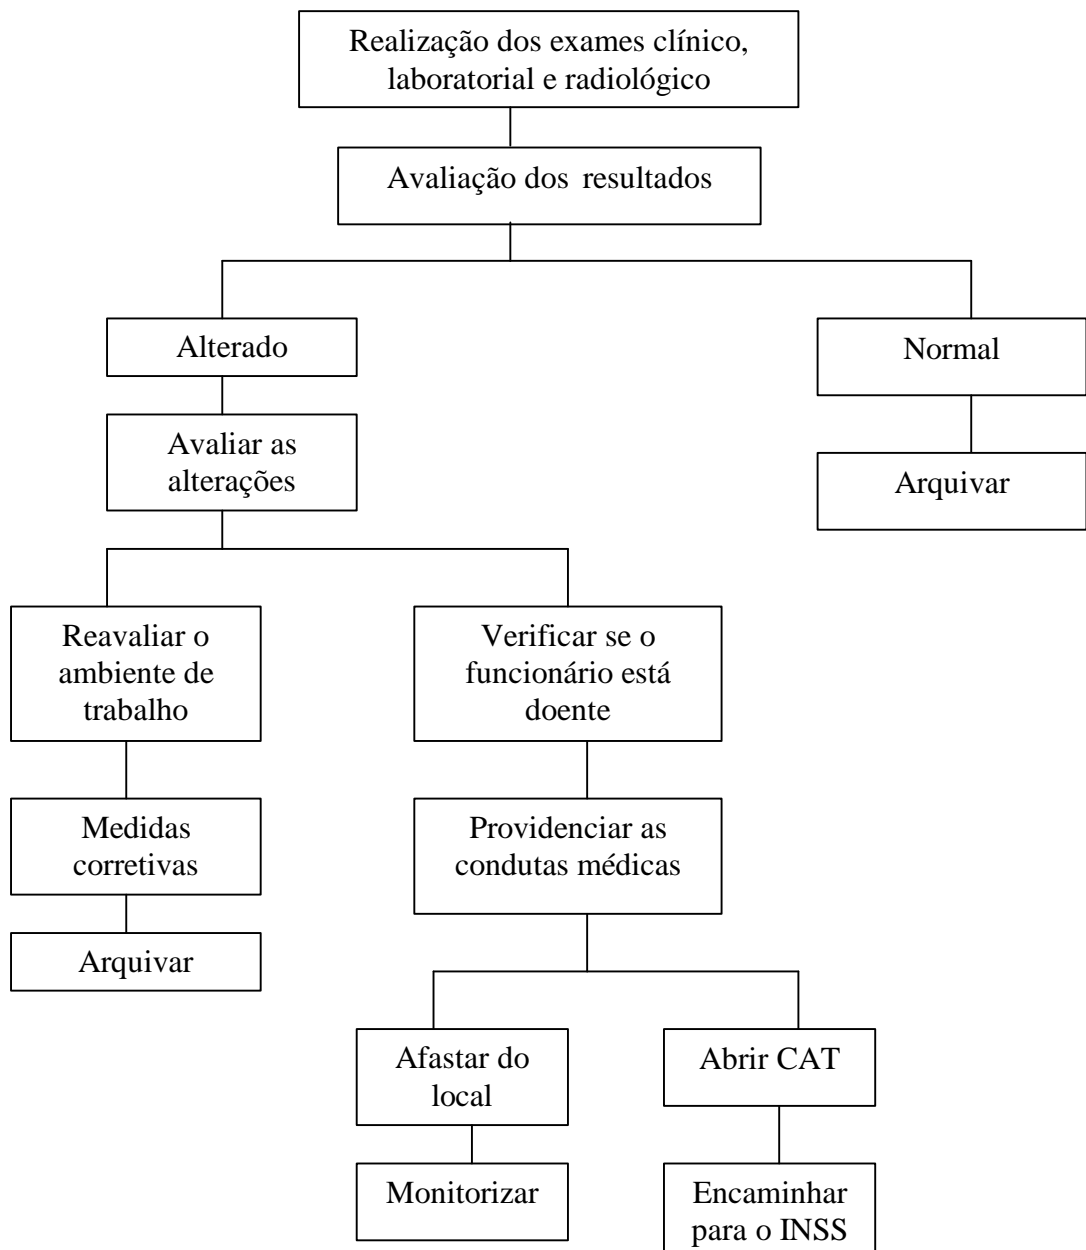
Realização dos exames clínico, laboratorial e radiológico

Avaliação dos resultados

Alterado

Normal

Avaliar as alterações

Arquivar

Reavaliar o ambiente de trabalho

Verificar se o funcionário está doente

Medidas corretivas

Providenciar as condutas médicas

Arquivar

Afastar do local

Abrir CAT

Monitorizar

Encaminhar para o INSS